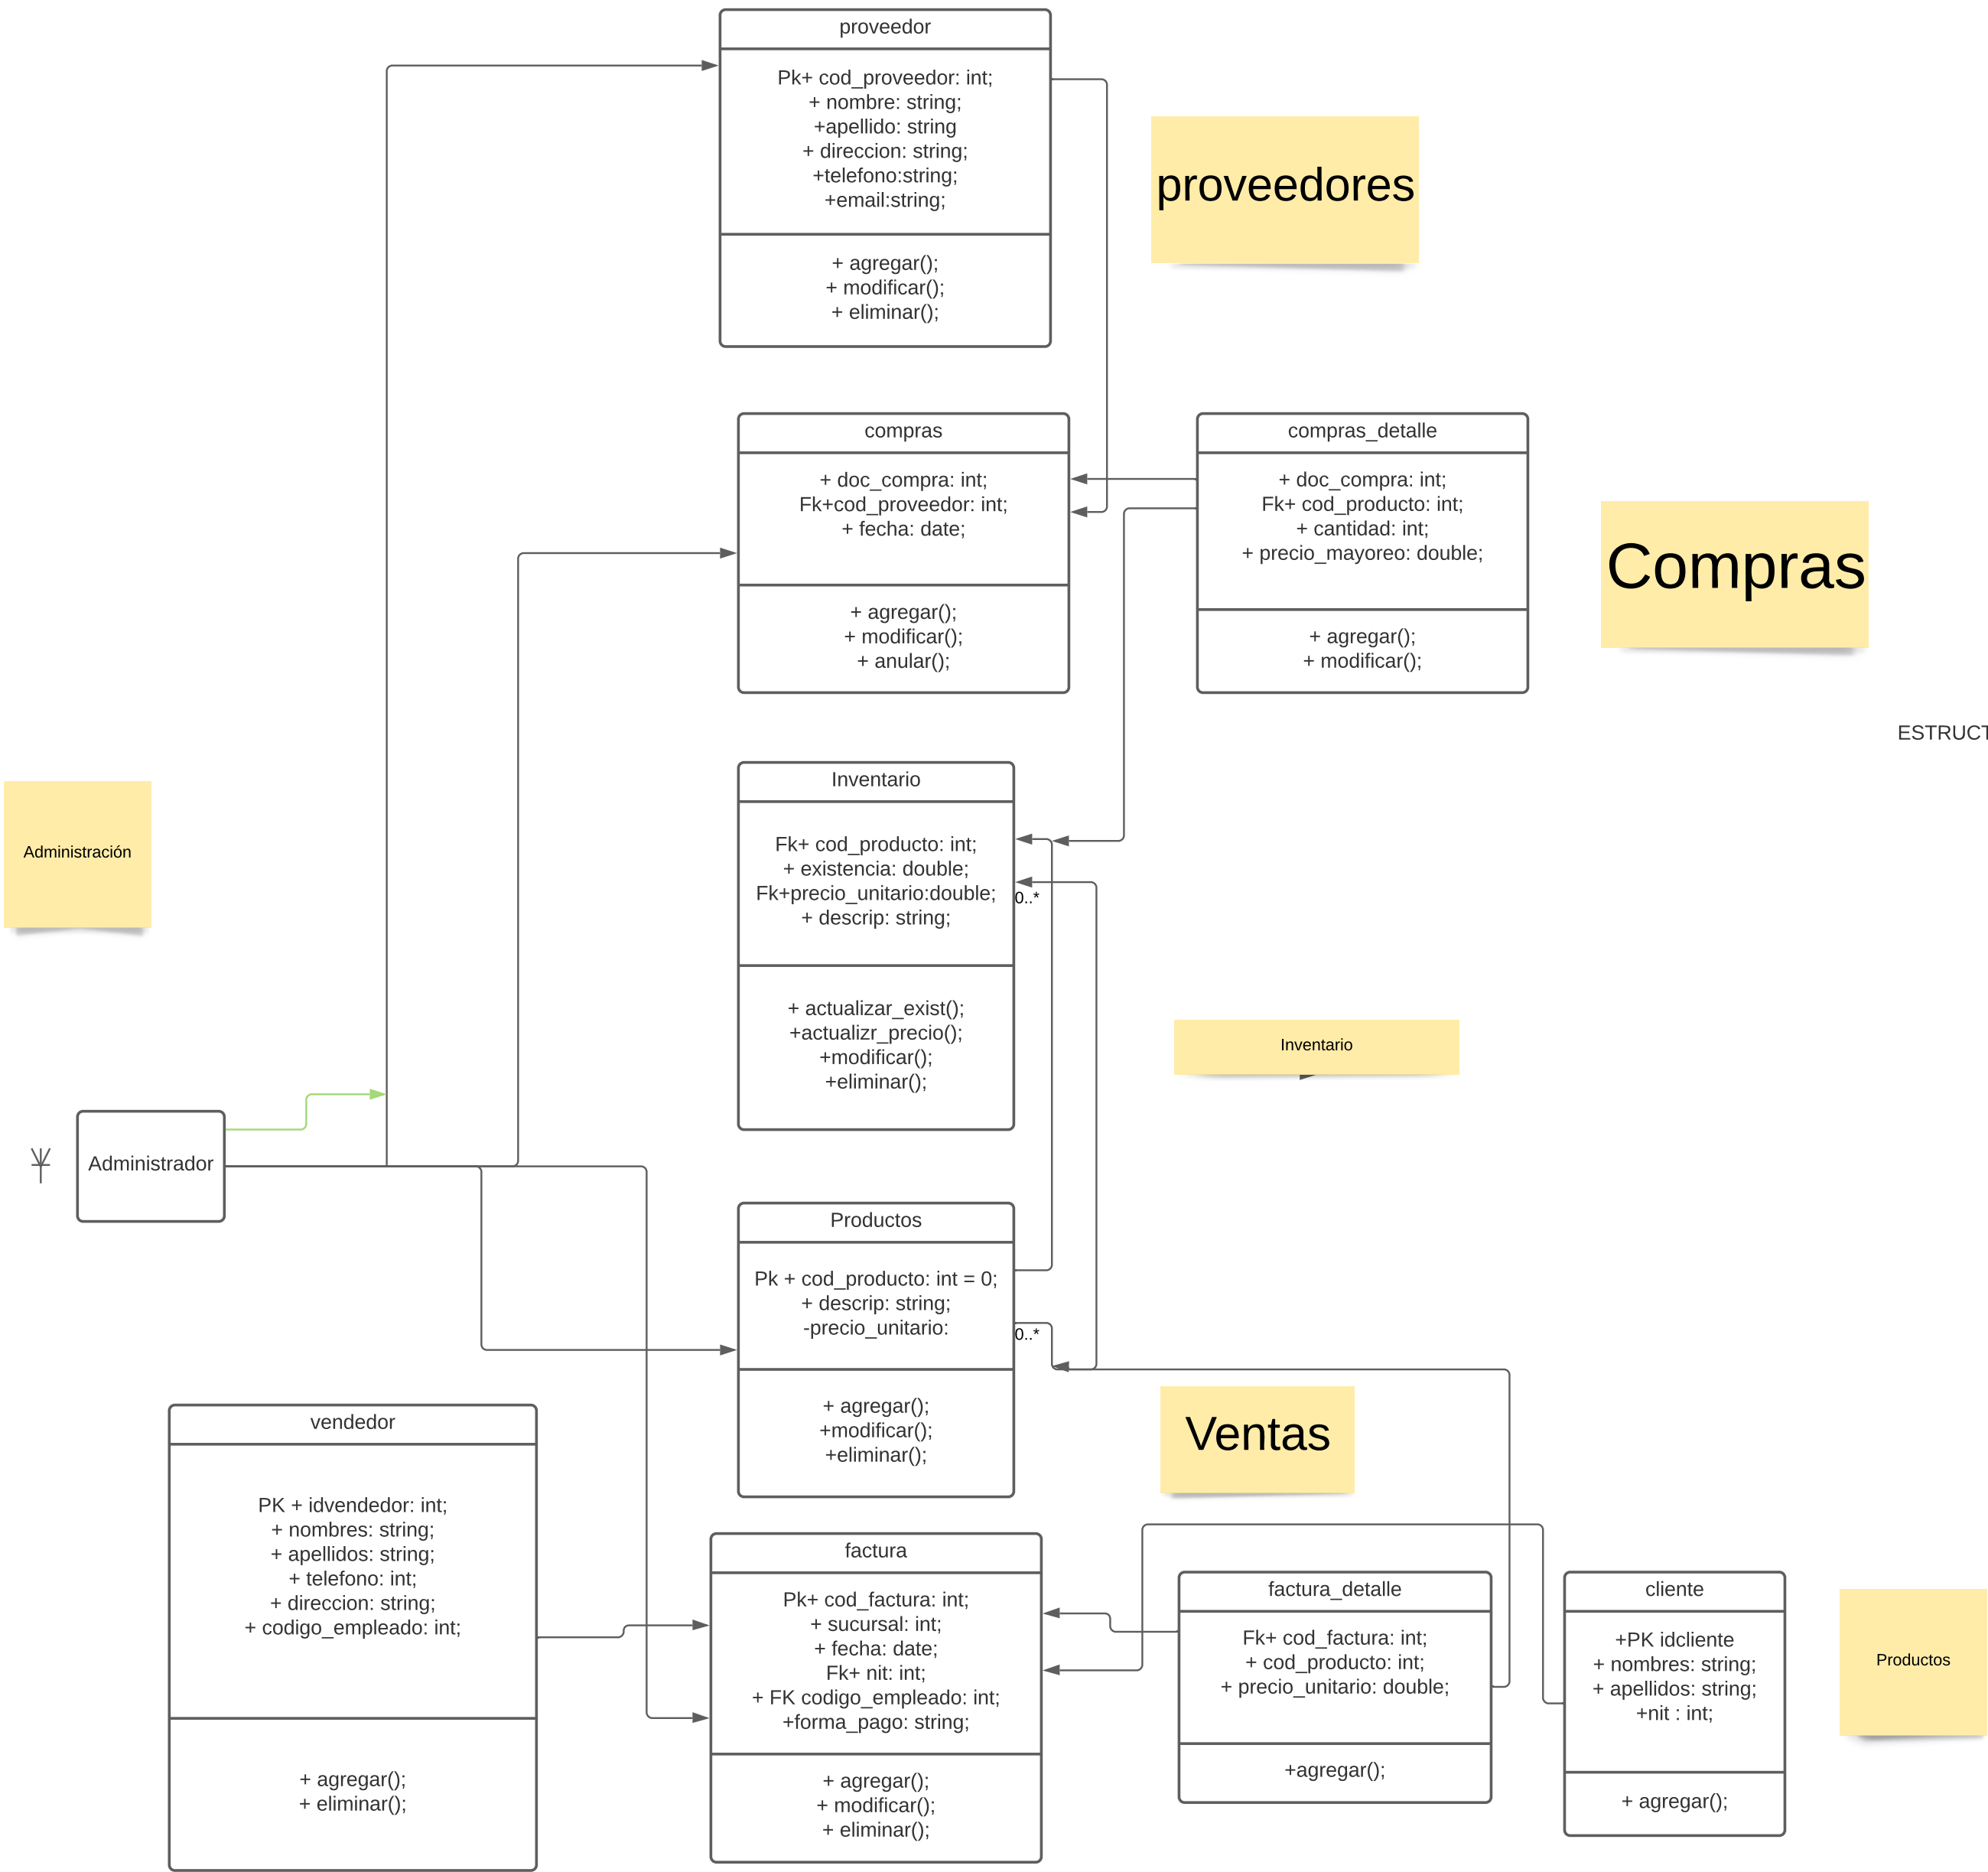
proveedor

Pk+ cod_proveedor: int;
+ nombre: string;
+apellido: string
+ direccion: string;
+telefono:string;
+email:string;

+ agregar();
+ modificar();
+ eliminar();

proveedores

compras

+ doc_compra: int;
Fk+cod_proveedor: int;
+ fecha: date;

+ agregar();
+ modificar();
+ anular();

compras_detalle

+ doc_compra: int;
Fk+ cod_producto: int;
+ cantidad: int;
+ precio_mayoreo: double;

+ agregar();
+ modificar();

Compras

ESTRUCT

Administración

Inventario

Fk+ cod_producto: int;
+ existencia: double;
Fk+precio_unitario:double;
+ descrip: string;

0..*

+ actualizar_exist();
+actualizr_precio();
+modificar();
+eliminar();

Inventario

Administrador

Productos

Pk + cod_producto: int = 0;
+ descrip: string;
-precio_unitario:

0..*

+ agregar();
+modificar();
+eliminar();

Ventas

vendedor

PK + idvendedor: int;
+ nombres: string;
+ apellidos: string;
+ telefono: int;
+ direccion: string;
+ codigo_empleado: int;

+ agregar();
+ eliminar();

factura

Pk+ cod_factura: int;
+ sucursal: int;
+ fecha: date;
Fk+ nit: int;
+ FK codigo_empleado: int;
+forma_pago: string;

+ agregar();
+ modificar();
+ eliminar();

factura_detalle

Fk+ cod_factura: int;
+ cod_producto: int;
+ precio_unitario: double;

+agregar();

cliente

+PK idcliente
+ nombres: string;
+ apellidos: string;
+nit : int;

+ agregar();

Productos